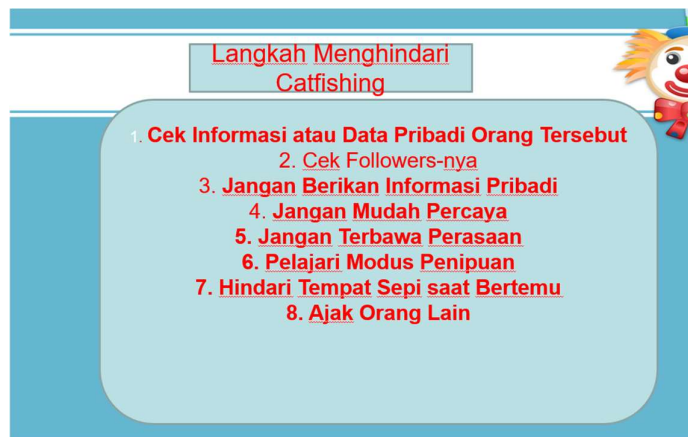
Langkah Menghindari Catfishing

1. Cek Informasi atau Data Pribadi Orang Tersebut
2. Cek Followers-nya
3. Jangan Berikan Informasi Pribadi
4. Jangan Mudah Percaya
5. Jangan Terbawa Perasaan
6. Pelajari Modus Penipuan
7. Hindari Tempat Sepi saat Bertemu
8. Ajak Orang Lain